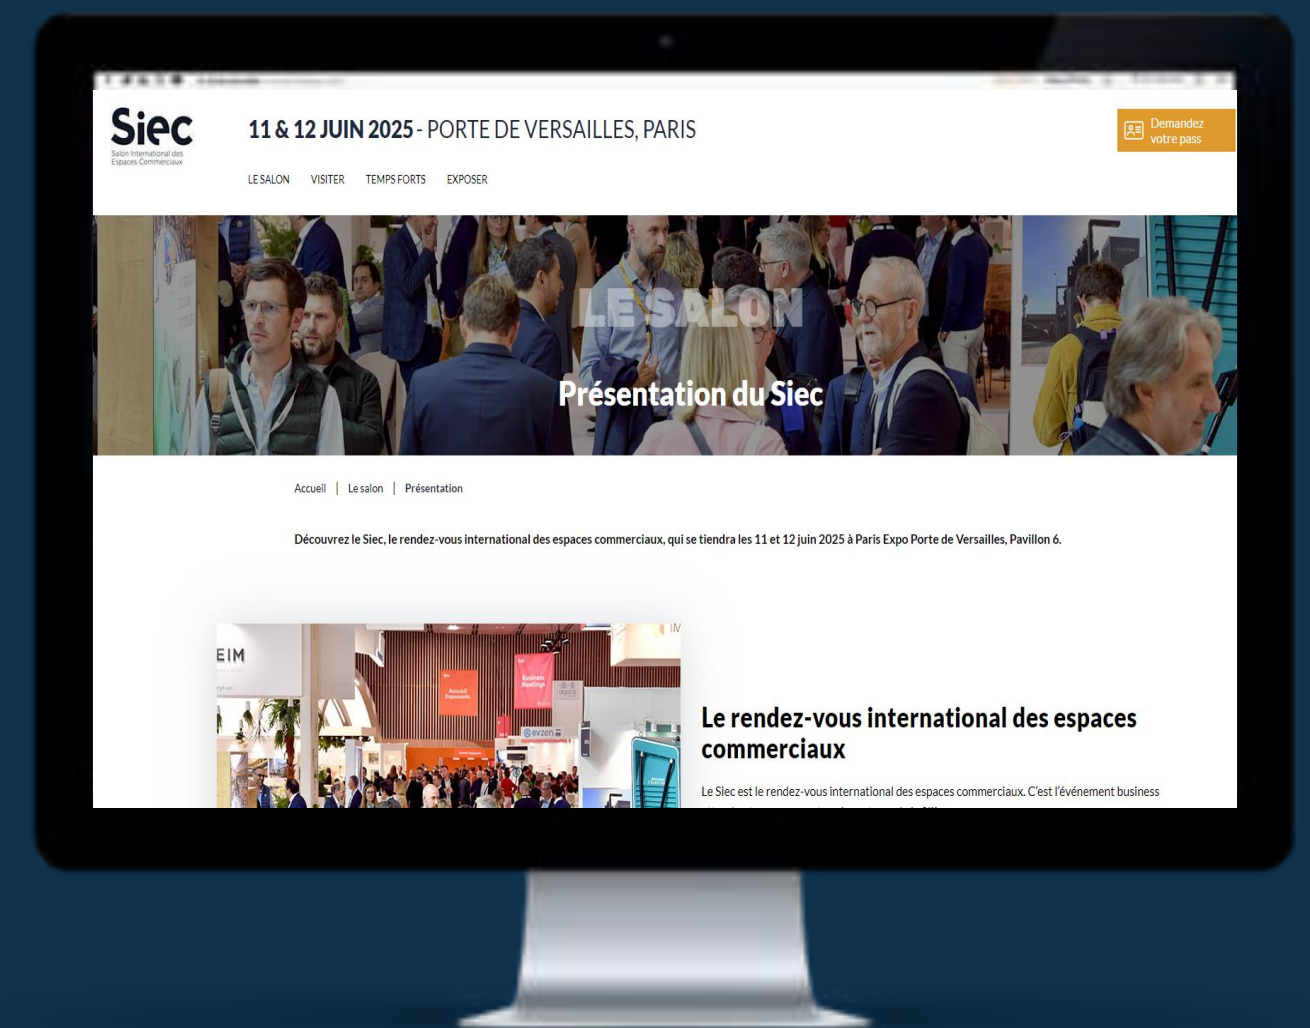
Siec
Salon International des Espaces Commerciaux

11 & 12 JUIN 2025 - PORTE DE VERSAILLES, PARIS

Demandez votre pass

LE SALON VISITER TEMPS FORTS EXPOSER

LE SALON

Présentation du Siec

Accueil | Le salon | Présentation

Découvrez le Siec, le rendez-vous international des espaces commerciaux, qui se tiendra les 11 et 12 juin 2025 à Paris Expo Porte de Versailles, Pavillon 6.

EIM

Accueil Exposants

Business Meetings

evzen

Le rendez-vous international des espaces commerciaux

Le Siec est le rendez-vous international des espaces commerciaux. C'est l'événement business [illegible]